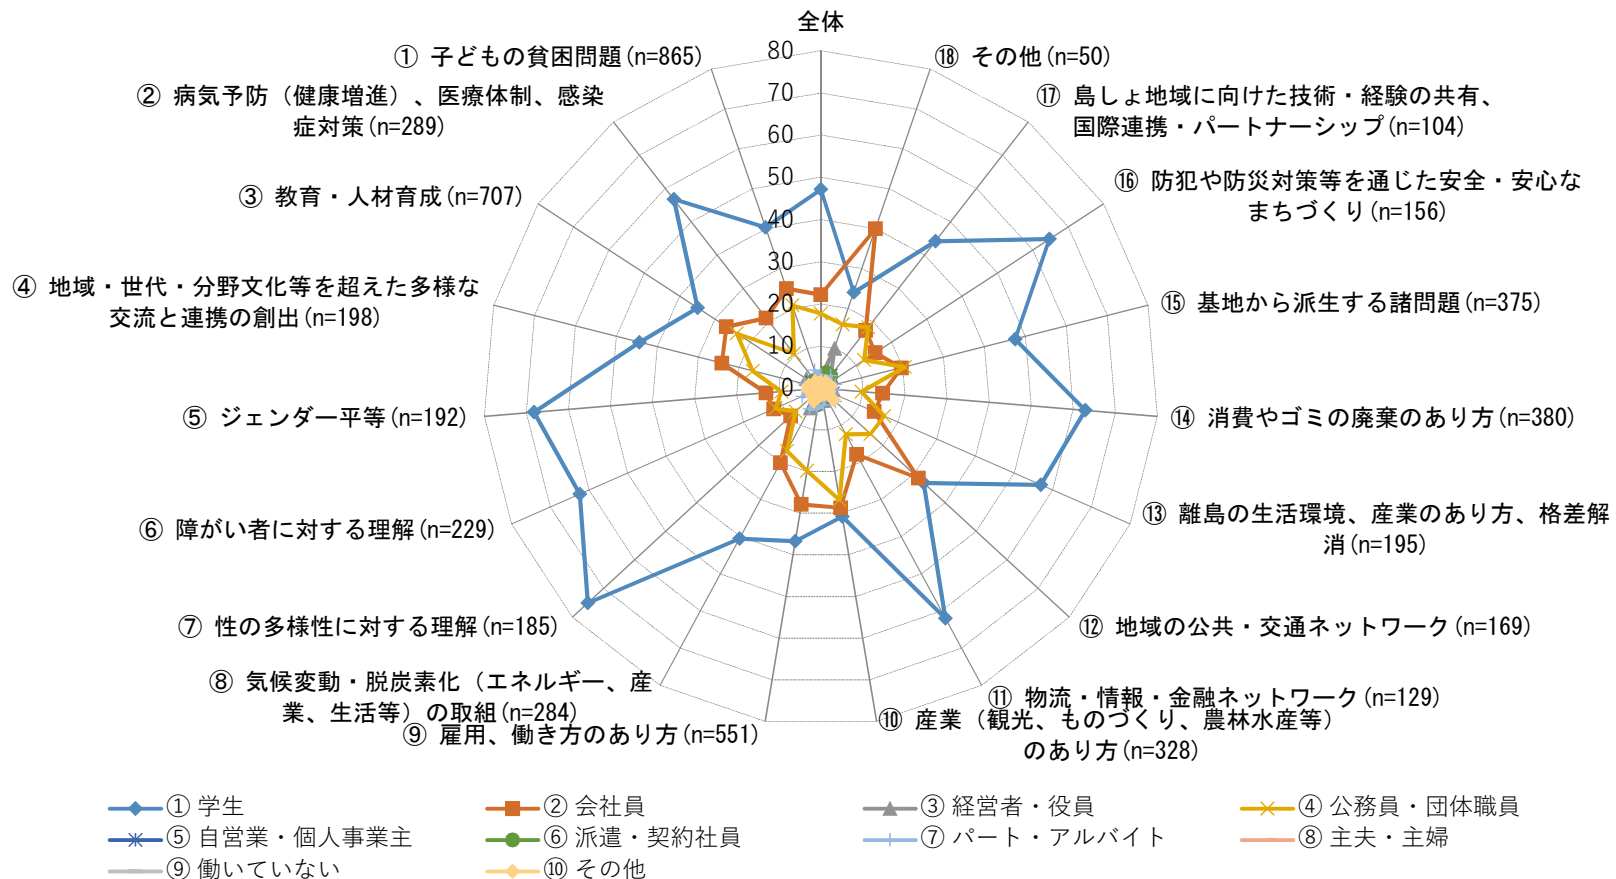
全体

80
70
60
50
40
30
20
10
0

① 子どもの貧困問題(n=865)
② 病気予防(健康増進)、医療体制、感染症対策(n=289)
③ 教育・人材育成(n=707)
④ 地域・世代・分野文化等を超えた多様な交流と連携の創出(n=198)
⑤ ジェンダー平等(n=192)
⑥ 障がい者に対する理解(n=229)
⑦ 性の多様性に対する理解(n=185)
⑧ 気候変動・脱炭素化(エネルギー、産業、生活等)の取組(n=284)
⑨ 雇用、働き方のあり方(n=551)
⑩ 産業(観光、ものづくり、農林水産等)のあり方(n=328)
⑪ 物流・情報・金融ネットワーク(n=129)
⑫ 地域の公共・交通ネットワーク(n=169)
⑬ 離島の生活環境、産業のあり方、格差解消(n=195)
⑭ 消費やゴミの廃棄のあり方(n=380)
⑮ 基地から派生する諸問題(n=375)
⑯ 防犯や防災対策等を通じた安全・安心なまちづくり(n=156)
⑰ 島しょ地域に向けた技術・経験の共有、国際連携・パートナーシップ(n=104)
⑱ その他(n=50)

① 学生
② 会社員
③ 経営者・役員
④ 公務員・団体職員
⑤ 自営業・個人事業主
⑥ 派遣・契約社員
⑦ パート・アルバイト
⑧ 主夫・主婦
⑨ 働いていない
⑩ その他